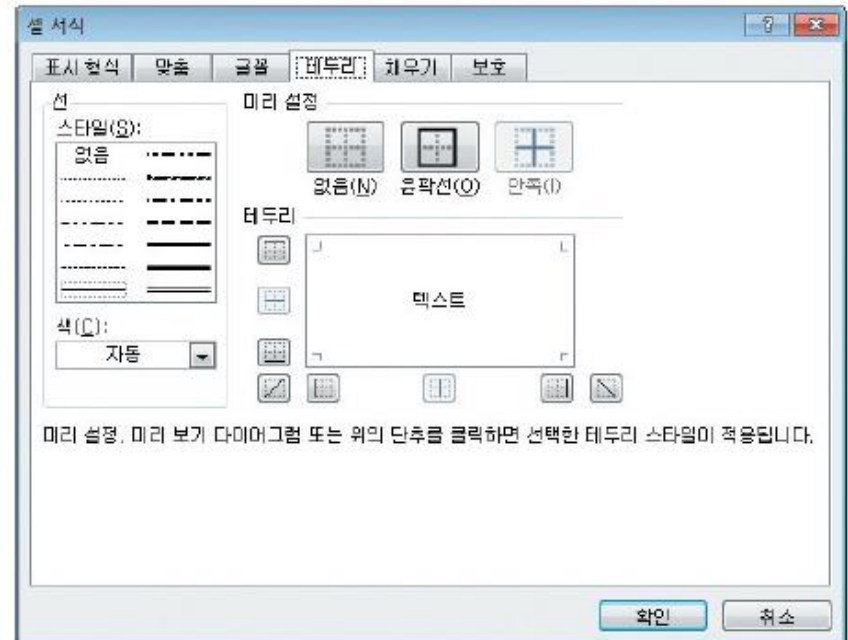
셀 서식

?

표시 형식 맞춤 글꼴 테두리 채우기 보호

선

스타일(S):

없음

색(C):

자동

미리 설정

없음(N) 윤곽선(O) 안쪽(I)

테두리

텍스트

미리 설정, 미리 보기 다이어그램 또는 위의 단추를 클릭하면 선택한 테두리 스타일이 적용됩니다.

확인 취소